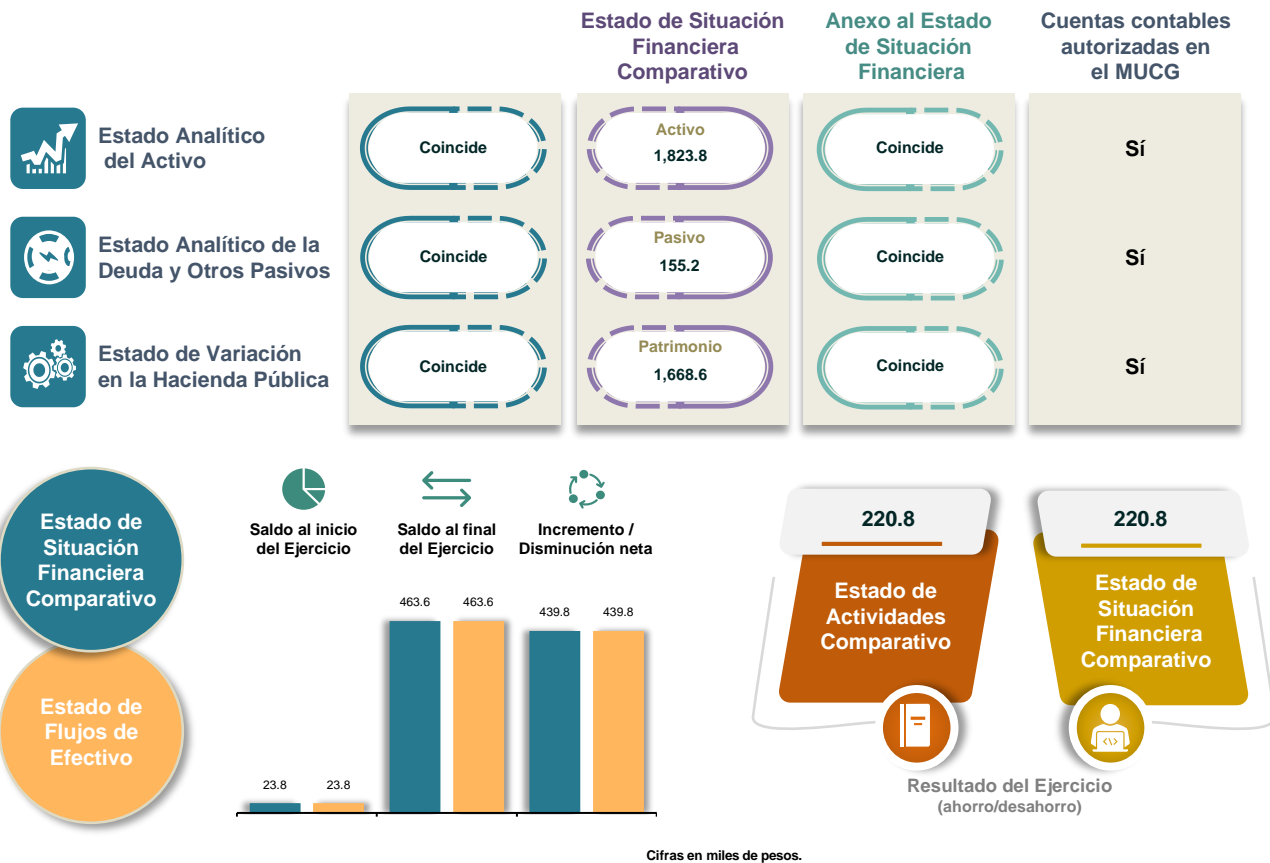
Estado de Situación Financiera Comparativo

Anexo al Estado de Situación Financiera

Cuentas contables autorizadas en el MUCG

Estado Analítico del Activo

Coincide

Activo
1,823.8

Coincide

Sí

Estado Analítico de la Deuda y Otros Pasivos

Coincide

Pasivo
155.2

Coincide

Sí

Estado de Variación en la Hacienda Pública

Coincide

Patrimonio
1,668.6

Coincide

Sí

Estado de Situación Financiera Comparativo

Estado de Flujos de Efectivo

Saldo al inicio del Ejercicio

Saldo al final del Ejercicio

Incremento / Disminución neta

23.8
23.8
463.6
463.6
439.8
439.8

220.8

Estado de Actividades Comparativo

220.8

Estado de Situación Financiera Comparativo

Resultado del Ejercicio
(ahorro/desahorro)

Cifras en miles de pesos.